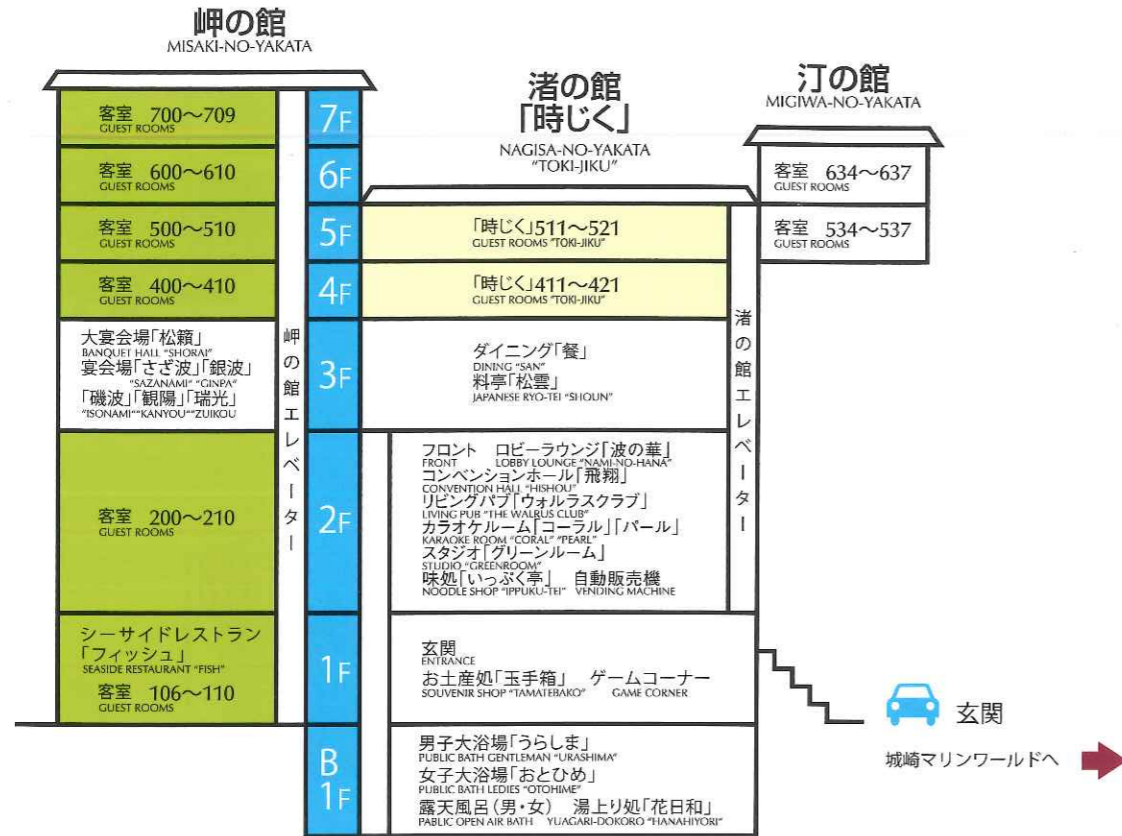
岬の館
MISAKI-NO-YAKATA

渚の館
「時じく」
NAGISA-NO-YAKATA
"TOKI-JIKU"

汀の館
MIGIWA-NO-YAKATA

客室 700〜709
GUEST ROOMS

7F

客室 600〜610
GUEST ROOMS

6F

客室 634〜637
GUEST ROOMS

客室 500〜510
GUEST ROOMS

5F

「時じく」511〜521
GUEST ROOMS "TOKI-JIKU"

客室 534〜537
GUEST ROOMS

客室 400〜410
GUEST ROOMS

4F

「時じく」411〜421
GUEST ROOMS "TOKI-JIKU"

大宴会場「松籟」
BANQUET HALL "SHORAI"
宴会場「さざ波」「銀波」
"SAZANAMI" "GINPA"
「磯波」「観陽」「瑞光」
"ISONAMI""KANYOU""ZUIKOU

岬の館エレベーター

3F

ダイニング「餐」
DINING "SAN"
料亭「松雲」
JAPANESE RYO-TEI "SHOUN"

渚の館エレベーター

客室 200〜210
GUEST ROOMS

2F

フロント ロビーラウンジ「波の華」
FRONT LOBBY LOUNGE "NAMI-NO-HANA"
コンベンションホール「飛翔」
CONVENTION HALL "HISHOU"
リビングパブ「ウォルラスクラブ」
LIVING PUB "THE WALRUS CLUB"
カラオケルーム「コーラル」「パール」
KARAOKE ROOM "CORAL" "PEARL"
スタジオ「グリーンルーム」
STUDIO "GREENROOM"
味処「いっぷく亭」 自動販売機
NOODLE SHOP "IPPUKU-TEI" VENDING MACHINE

シーサイドレストラン
「フィッシュ」
SEASIDE RESTAURANT "FISH"
客室 106〜110
GUEST ROOMS

1F

玄関
ENTRANCE
お土産処「玉手箱」 ゲームコーナー
SOUVENIR SHOP "TAMATEBAKO" GAME CORNER

玄関

城崎マリンワールドへ

B1F

男子大浴場「うらしま」
PUBLIC BATH GENTLEMAN "URASHIMA"
女子大浴場「おとひめ」
PUBLIC BATH LEDIES "OTOHIME"
露天風呂（男・女） 湯上り処「花日和」
PABLIC OPEN AIR BATH YUAGARI-DOKORO "HANAHIYORI"